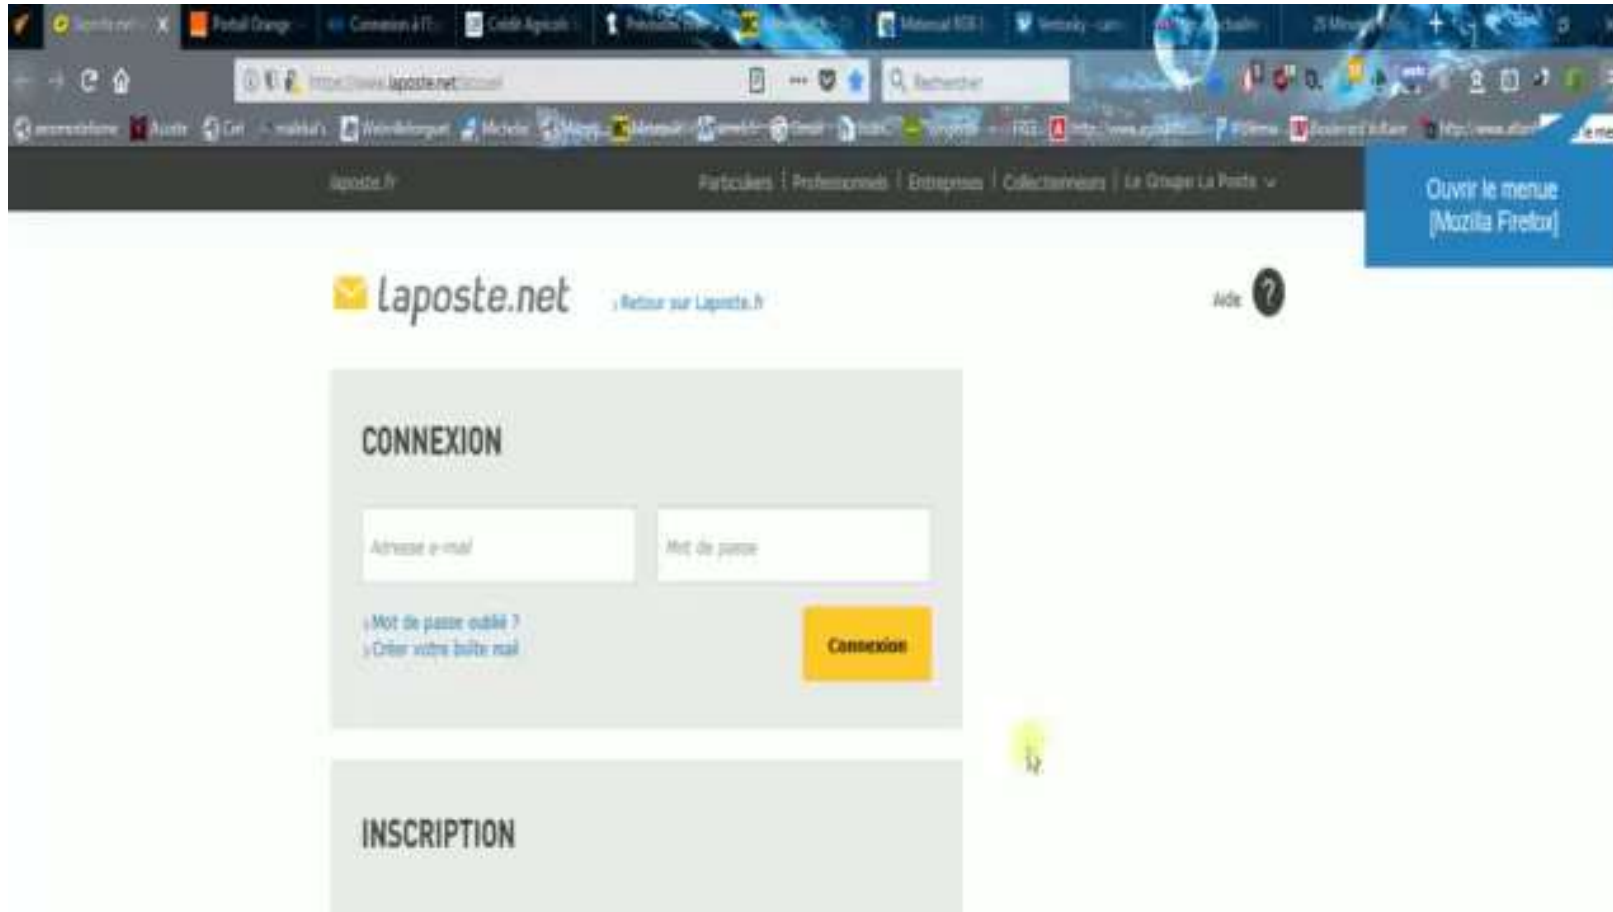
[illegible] Portail Orange Connexion à l'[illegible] Crédit Agricole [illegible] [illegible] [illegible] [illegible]

https://www.laposte.net/accueil

Rechercher

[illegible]

laposte.fr

Particuliers | Professionnels | Entreprises | Collectionneurs | Le Groupe La Poste

Ouvrir le menue (Mozilla Firefox)

laposte.net

› Retour sur Laposte.fr

Aide ?

CONNEXION

Adresse e-mail

Mot de passe

› Mot de passe oublié ?
› Créer votre boîte mail

Connexion

INSCRIPTION